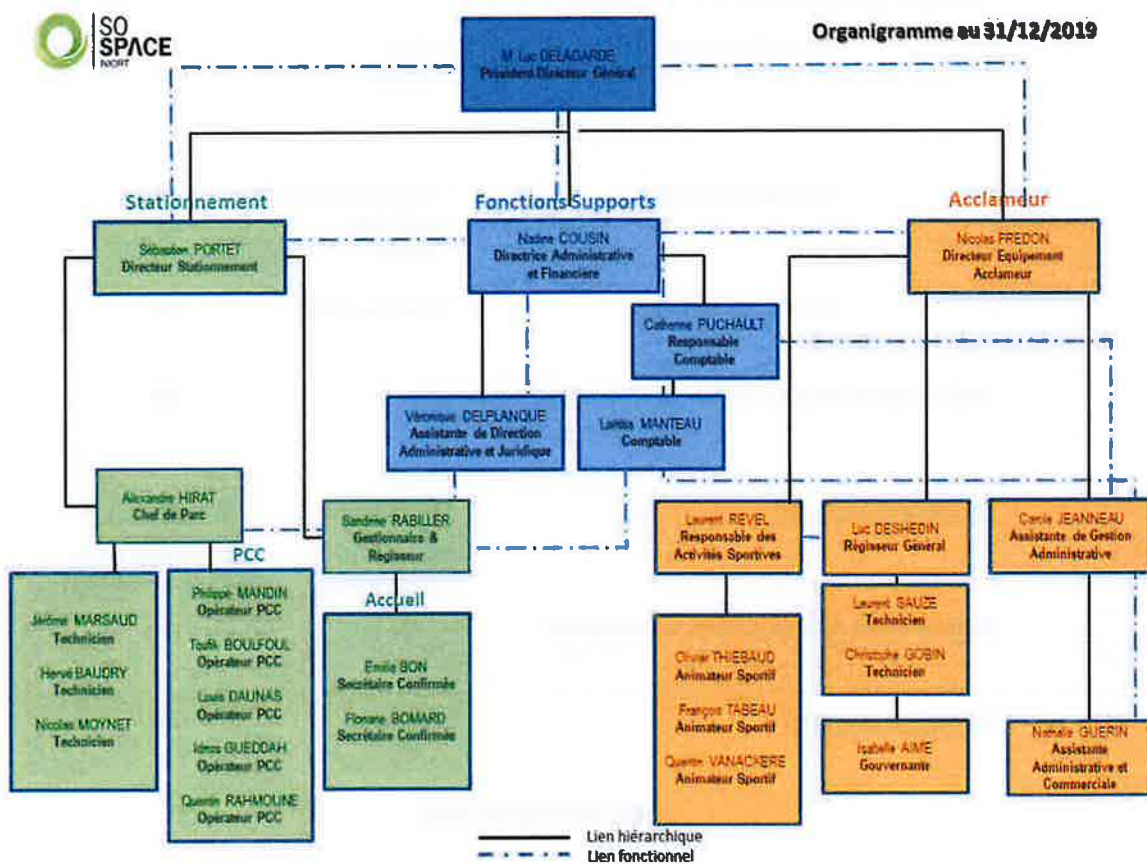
SO SPACE NIORT

Organigramme au 31/12/2019

M. Luc DELAGARDE
Président Directeur Général

Stationnement

Fonctions Supports

Acclameur

Sébastien PORTET
Directeur Stationnement

Nadine COUSIN
Directrice Administrative et Financière

Nicolas FREDON
Directeur Equipement Acclameur

Catherine PUCHAULT
Responsable Comptable

Véronique DELPLANQUE
Assistante de Direction Administrative et Juridique

Laëtitia MANTEAU
Comptable

Alexandre HIRAT
Chef de Parc

Sandrine RABILLER
Gestionnaire & Régisseur

Laurent REVEL
Responsable des Activités Sportives

Luc DESHEDIN
Régisseur Général

Carole JEANNEAU
Assistante de Gestion Administrative

PCC

Accueil

Jérôme MARSAUD
Technicien

Hervé BAUDRY
Technicien

Nicolas MOYNET
Technicien

Philippe MANDIN
Opérateur PCC

Toufik BOULFOUL
Opérateur PCC

Louis DAUNAS
Opérateur PCC

Idriss GUEDDAH
Opérateur PCC

Quentin RAHMOUNE
Opérateur PCC

Emilie BON
Secrétaire Confirmée

Floriane BOMARD
Secrétaire Confirmée

Olivier THIEBAUD
Animateur Sportif

François TABEAU
Animateur Sportif

Quentin VANACKERE
Animateur Sportif

Laurent SAUZE
Technicien

Christophe GOBIN
Technicien

Isabelle AIME
Gouvernante

Nathalie GUERIN
Assistante Administrative et Commerciale

Lien hiérarchique
Lien fonctionnel